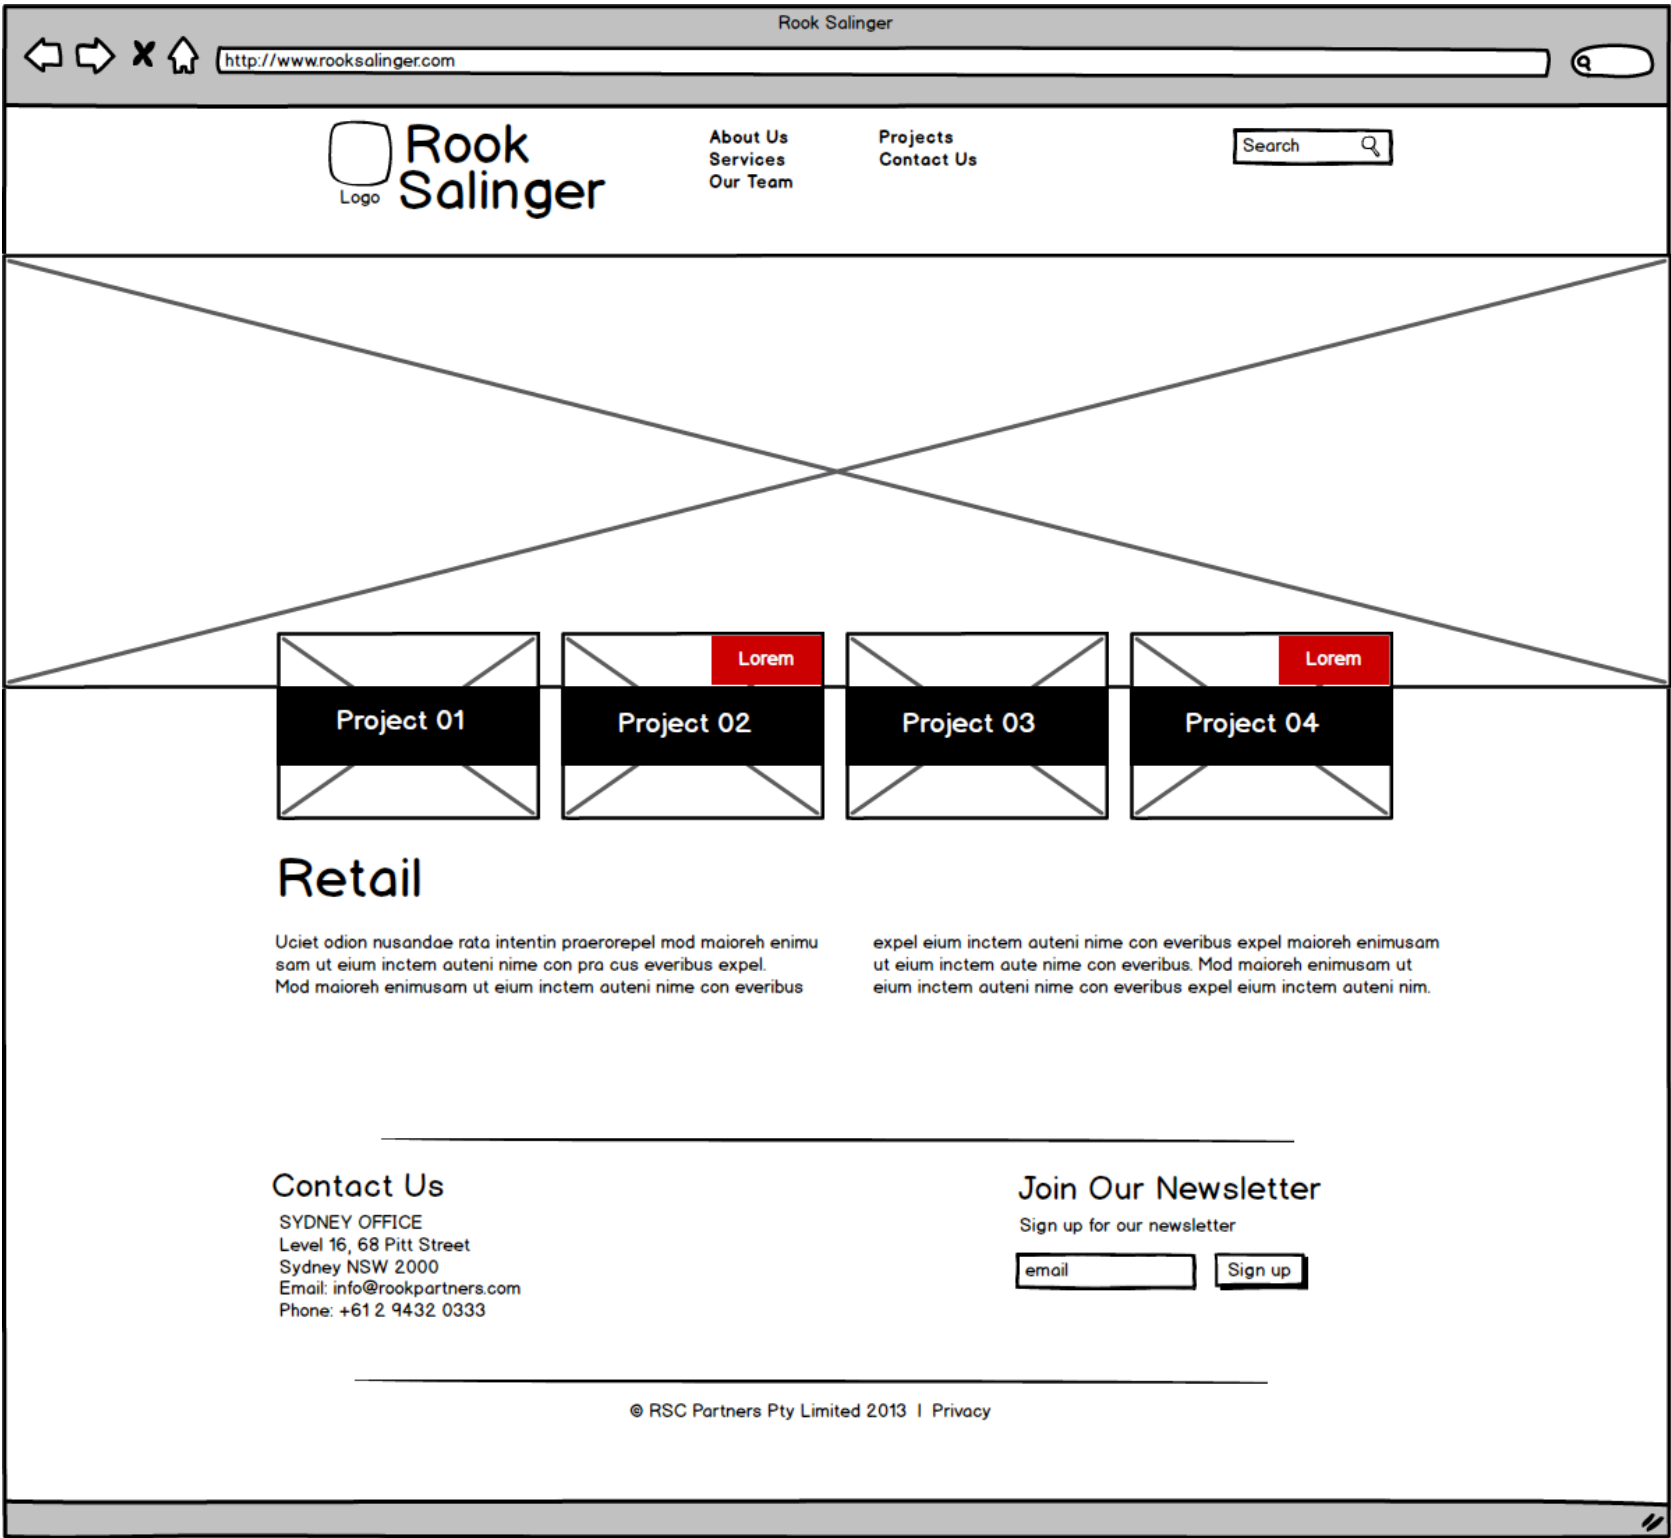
Rook Salinger

http://www.rooksalinger.com

Logo Rook Salinger

About Us
Services
Our Team

Projects
Contact Us

Search

Project 01

Lorem
Project 02

Project 03

Lorem
Project 04

Retail

Uciet odion nusandae rata intentin praerorepel mod maioreh enimu sam ut eium inctem auteni nime con pra cus everibus expel. Mod maioreh enimusam ut eium inctem auteni nime con everibus

expel eium inctem auteni nime con everibus expel maioreh enimusam ut eium inctem aute nime con everibus. Mod maioreh enimusam ut eium inctem auteni nime con everibus expel eium inctem auteni nim.

Contact Us

SYDNEY OFFICE
Level 16, 68 Pitt Street
Sydney NSW 2000
Email: info@rookpartners.com
Phone: +61 2 9432 0333

Join Our Newsletter

Sign up for our newsletter

email

Sign up

© RSC Partners Pty Limited 2013 | Privacy